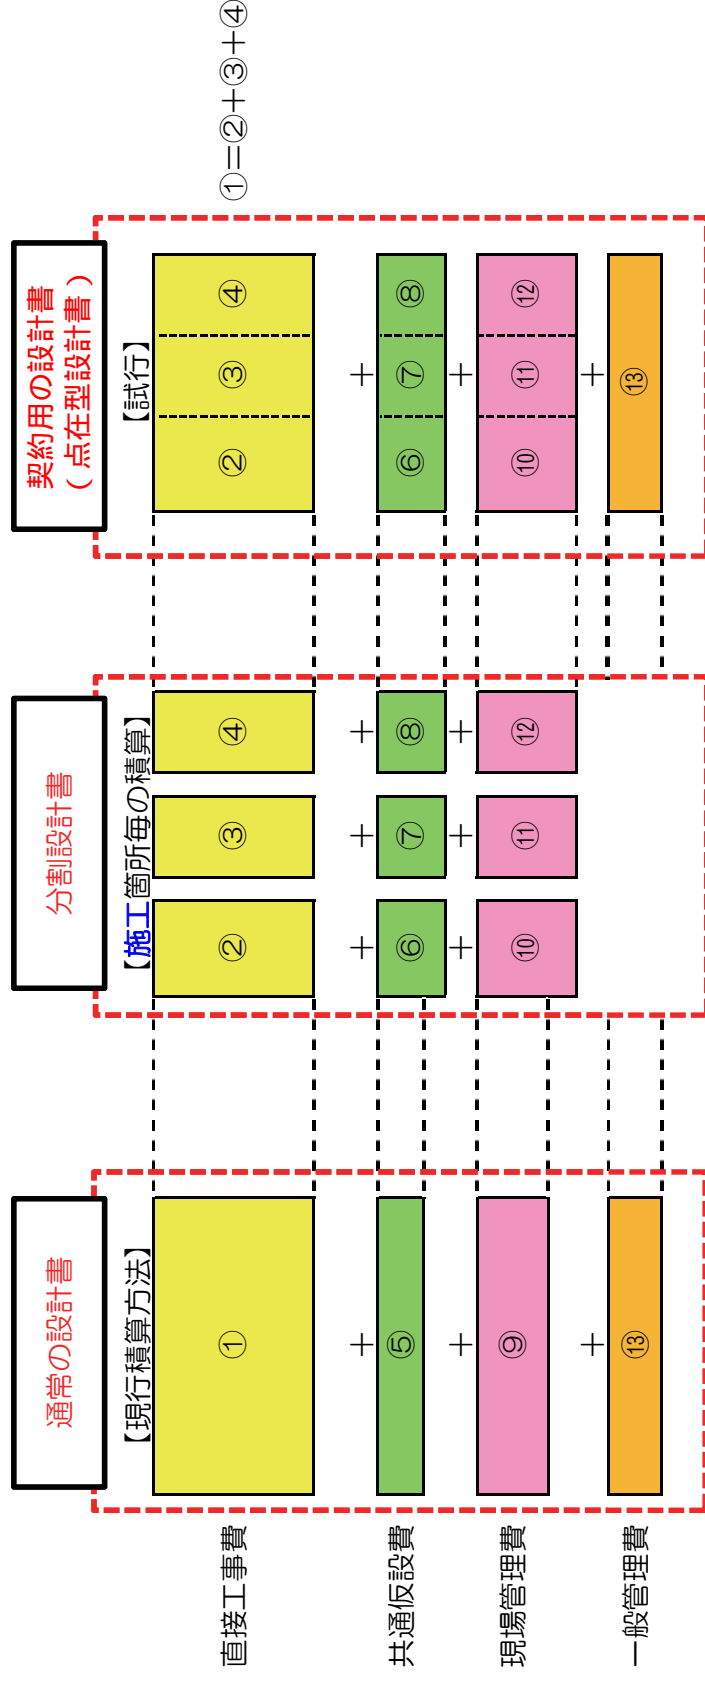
①＝②＋③＋④

契約用の設計書
（点在型設計書）

【試行】

④
③
②

⑧
⑦
⑥

⑫
⑪
⑩

⑬

分割設計書

【施工箇所毎の積算】

④ ＋ ⑧ ＋ ⑫
③ ＋ ⑦ ＋ ⑪
② ＋ ⑥ ＋ ⑩

通常の設計書

【現行積算方法】

① ＋ ⑤ ＋ ⑨ ＋ ⑬

直接工事費
共通仮設費
現場管理費
一般管理費